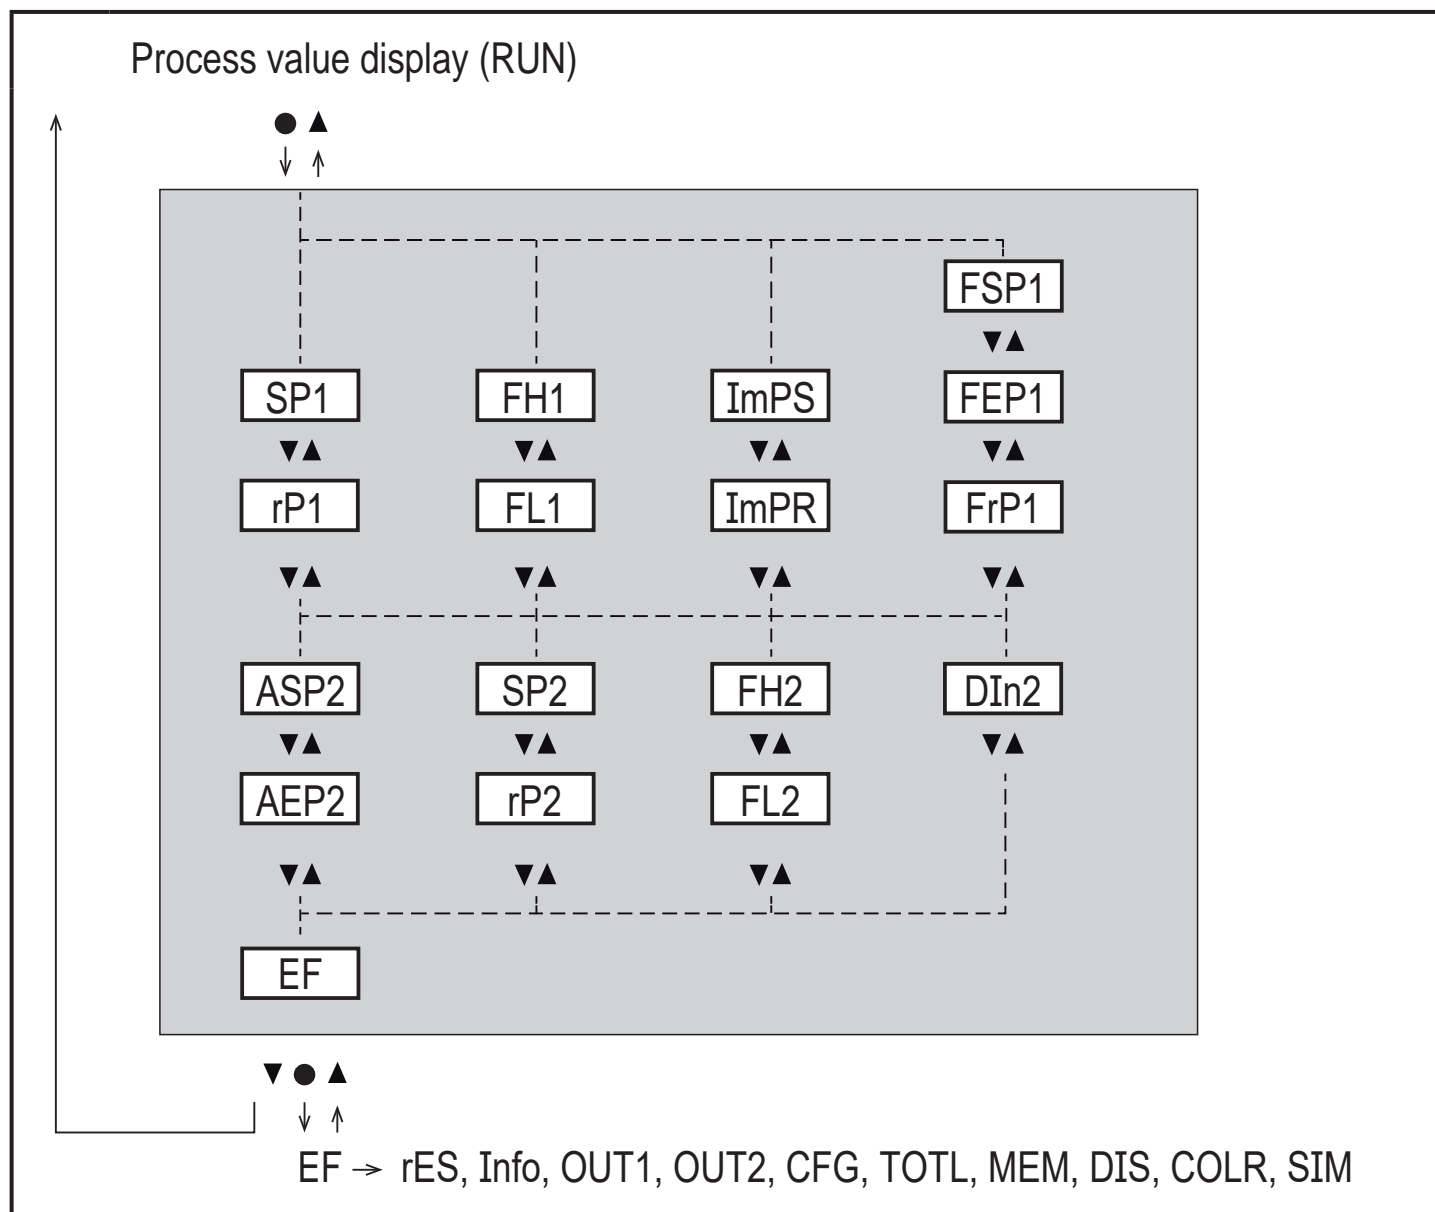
Process value display (RUN)

●▲

FSP1

▼▲

SP1 FH1 ImPS FEP1

▼▲ ▼▲ ▼▲ ▼▲

rP1 FL1 ImPR FrP1

▼▲ ▼▲ ▼▲ ▼▲

ASP2 SP2 FH2 DIn2

▼▲ ▼▲ ▼▲ ▼▲

AEP2 rP2 FL2

▼▲ ▼▲ ▼▲

EF

▼●▲

EF → rES, Info, OUT1, OUT2, CFG, TOTL, MEM, DIS, COLR, SIM